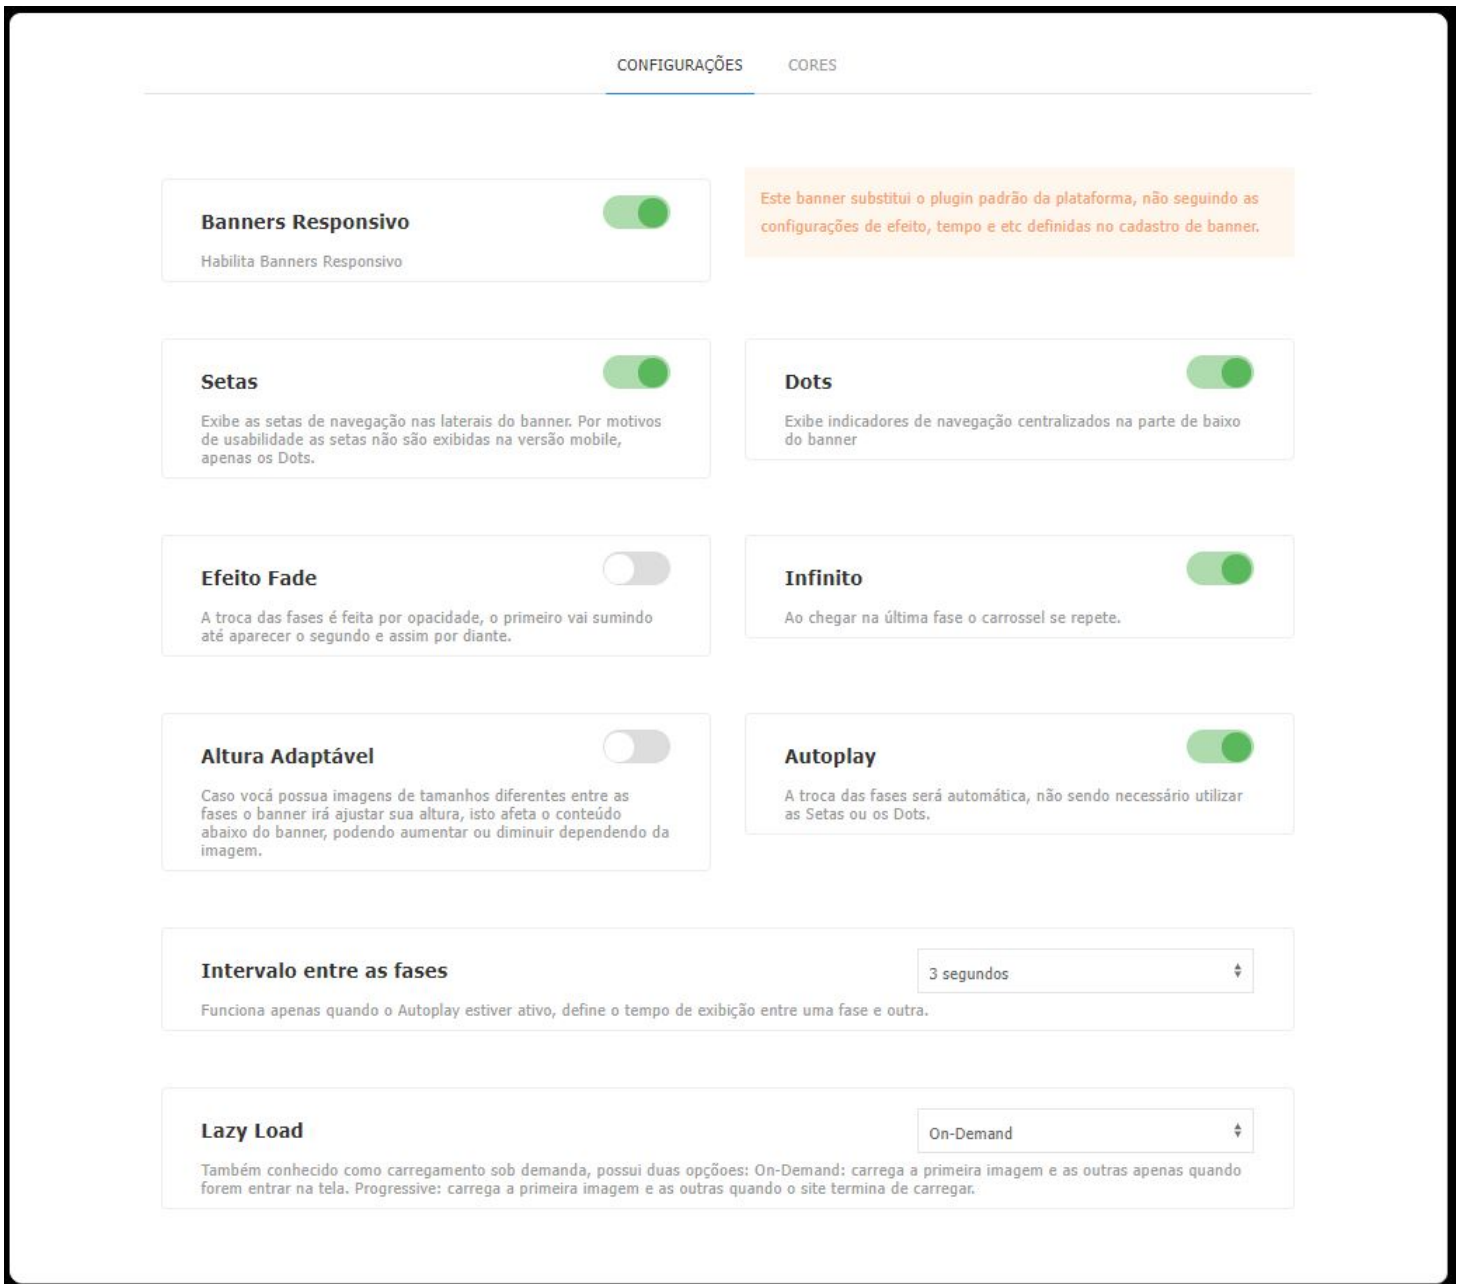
CONFIGURAÇÕES CORES

Banners Responsivo

Habilita Banners Responsivo

Este banner substitui o plugin padrão da plataforma, não seguindo as configurações de efeito, tempo e etc definidas no cadastro de banner.

Setas

Exibe as setas de navegação nas laterais do banner. Por motivos de usabilidade as setas não são exibidas na versão mobile, apenas os Dots.

Dots

Exibe indicadores de navegação centralizados na parte de baixo do banner

Efeito Fade

A troca das fases é feita por opacidade, o primeiro vai sumindo até aparecer o segundo e assim por diante.

Infinito

Ao chegar na última fase o carrossel se repete.

Altura Adaptável

Caso você possua imagens de tamanhos diferentes entre as fases o banner irá ajustar sua altura, isto afeta o conteúdo abaixo do banner, podendo aumentar ou diminuir dependendo da imagem.

Autoplay

A troca das fases será automática, não sendo necessário utilizar as Setas ou os Dots.

Intervalo entre as fases

3 segundos

Funciona apenas quando o Autoplay estiver ativo, define o tempo de exibição entre uma fase e outra.

Lazy Load

On-Demand

Também conhecido como carregamento sob demanda, possui duas opçoes: On-Demand: carrega a primeira imagem e as outras apenas quando forem entrar na tela. Progressive: carrega a primeira imagem e as outras quando o site termina de carregar.